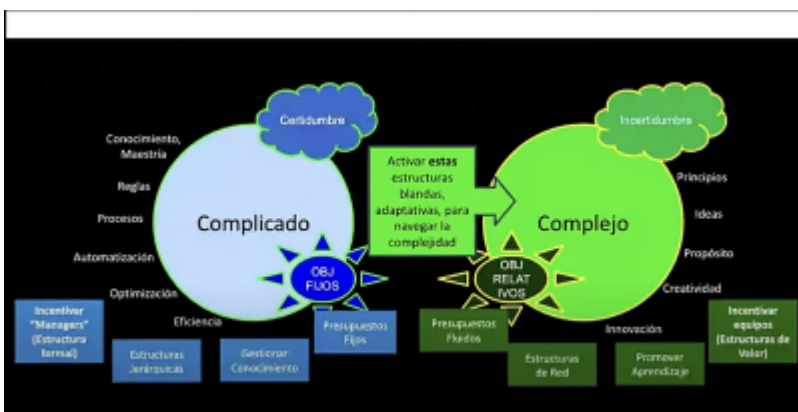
Certidumbre

Conocimiento, Maestría

Reglas

Procesos

Complicado

Automatización

Optimización

Eficiencia

OBJ FIJOS

Incentivar "Managers" (Estructura formal)

Estructuras Jerárquicas

Gestionar Conocimiento

Presupuestos Fijos

Activar estas estructuras blandas, adaptativas, para navegar la complejidad

Incertidumbre

Principios

Ideas

Complejo

Propósito

Creatividad

OBJ RELAT IVOS

Innovación

Presupuestos Fluidos

Estructuras de Red

Promover Aprendizaje

Incentivar equipos (Estructuras de Valor)